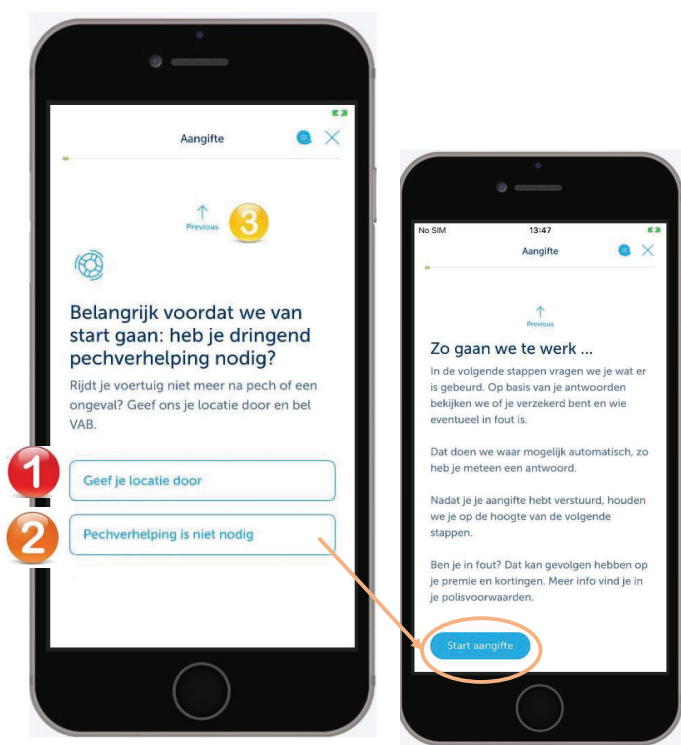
Aangifte

Previous

3

Belangrijk voordat we van start gaan: heb je dringend pechverhelping nodig?

Rijdt je voertuig niet meer na pech of een ongeval? Geef ons je locatie door en bel VAB.

1

Geef je locatie door

2

Pechverhelping is niet nodig

No SIM

13:47

Aangifte

Previous

Zo gaan we te werk ...

In de volgende stappen vragen we je wat er is gebeurd. Op basis van je antwoorden bekijken we of je verzekerd bent en wie eventueel in fout is.

Dat doen we waar mogelijk automatisch, zo heb je meteen een antwoord.

Nadat je je aangifte hebt verstuurd, houden we je op de hoogte van de volgende stappen.

Ben je in fout? Dat kan gevolgen hebben op je premie en kortingen. Meer info vind je in je polisvoorwaarden.

Start aangifte